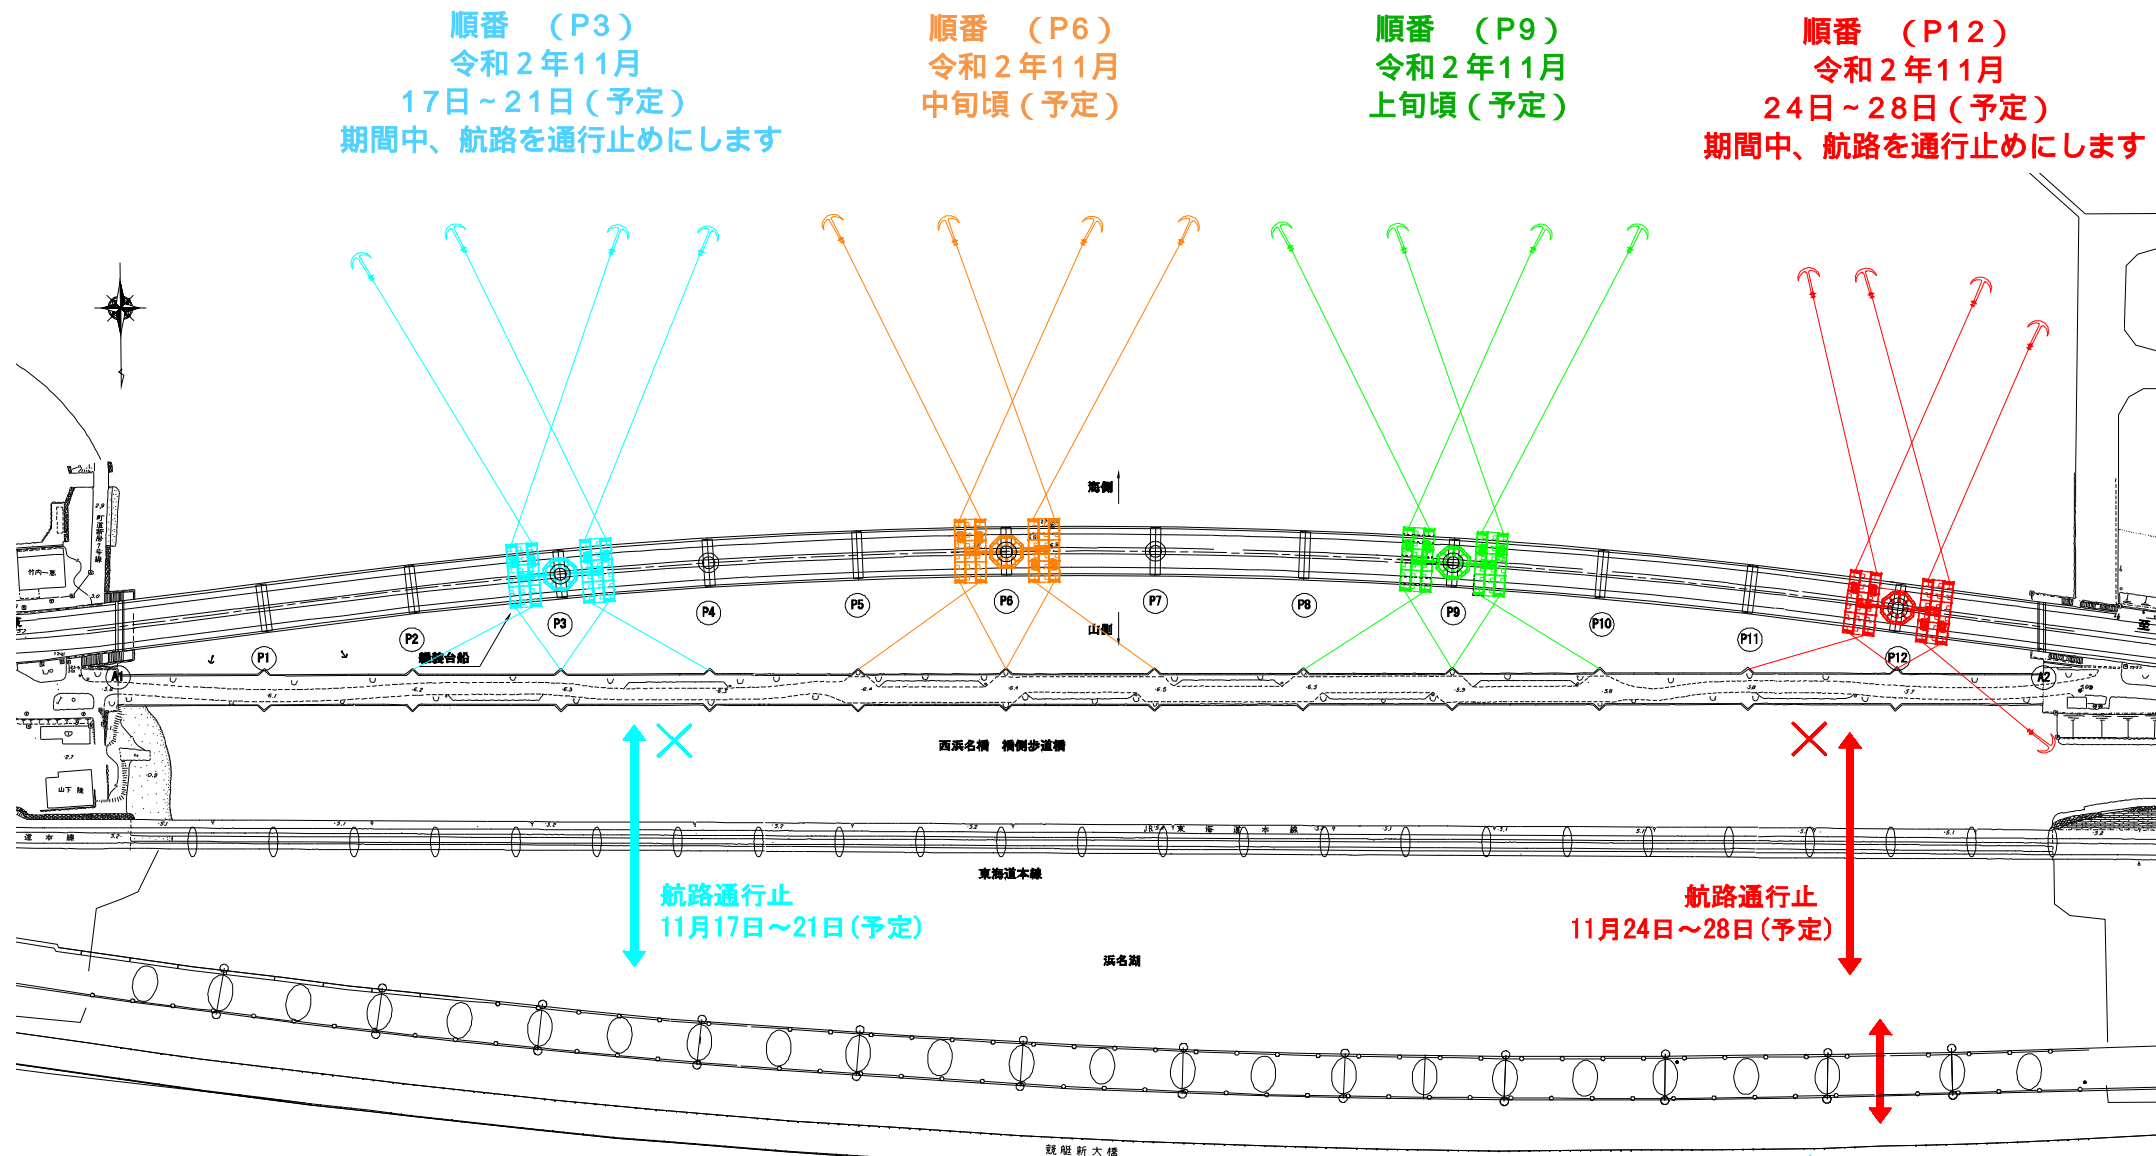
順番　（P3）
令和２年11月
17日～21日（予定）
期間中、航路を通行止めにします

順番　（P6）
令和２年11月
中旬頃（予定）

順番　（P9）
令和２年11月
上旬頃（予定）

順番　（P12）
令和２年11月
24日～28日（予定）
期間中、航路を通行止めにします

海側
山側
P1
P2
P3
P4
P5
P6
P7
P8
P9
P10
P11
P12
A1
A2
作業台船

西浜名橋　橋側歩道橋

東海道本線

航路通行止
11月17日～21日（予定）

航路通行止
11月24日～28日（予定）

浜名湖

競艇新大橋